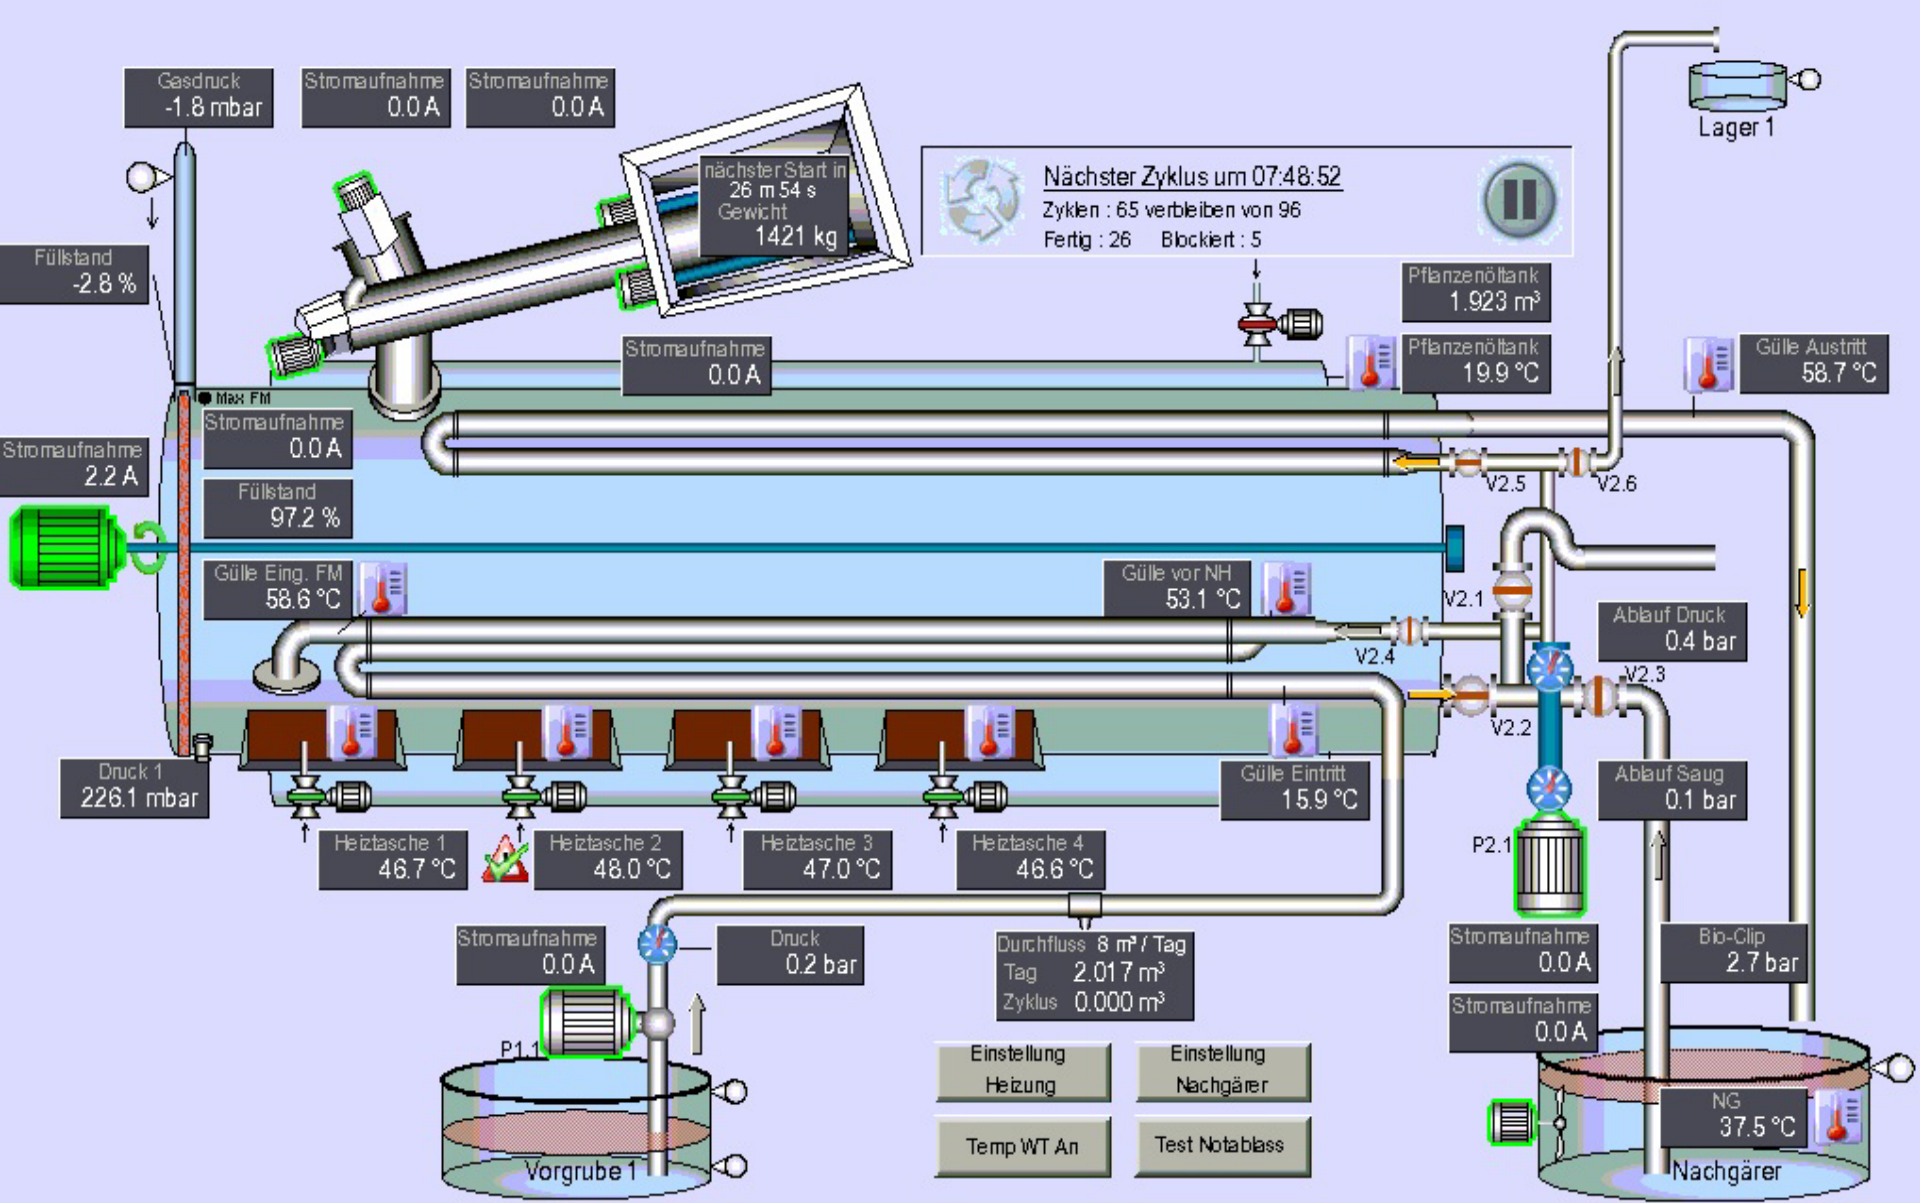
Gasdruck
-1.8 mbar

Stromaufnahme
0.0 A

Stromaufnahme
0.0 A

nächster Start in
26 m 54 s
Gewicht
1421 kg

Nächster Zyklus um 07:48:52
Zyklen : 65 verbleiben von 96
Fertig : 26 Blockiert : 5

Lager 1

Füllstand
-2.8 %

Pflanzenöltank
1.923 m³

Pflanzenöltank
19.9 °C

Stromaufnahme
0.0 A

Gülle Austritt
58.7 °C

Max FM

Stromaufnahme
0.0 A

Stromaufnahme
2.2 A

Füllstand
97.2 %

V2.5

V2.6

Gülle Eing. FM
58.6 °C

Gülle vor NH
53.1 °C

V2.1

Ablauf Druck
0.4 bar

V2.4

V2.3

V2.2

Druck 1
226.1 mbar

Gülle Eintritt
15.9 °C

Ablauf Saug
0.1 bar

Heiztasche 1
46.7 °C

Heiztasche 2
48.0 °C

Heiztasche 3
47.0 °C

Heiztasche 4
46.6 °C

P2.1

Stromaufnahme
0.0 A

Druck
0.2 bar

Durchfluss 8 m³ / Tag
Tag 2.017 m³
Zyklus 0.000 m³

Stromaufnahme
0.0 A

Bio-Clip
2.7 bar

Stromaufnahme
0.0 A

P1.1

Einstellung
Heizung

Einstellung
Nachgärer

NG
37.5 °C

Temp WT An

Test Notablass

Vorgrube 1

Nachgärer